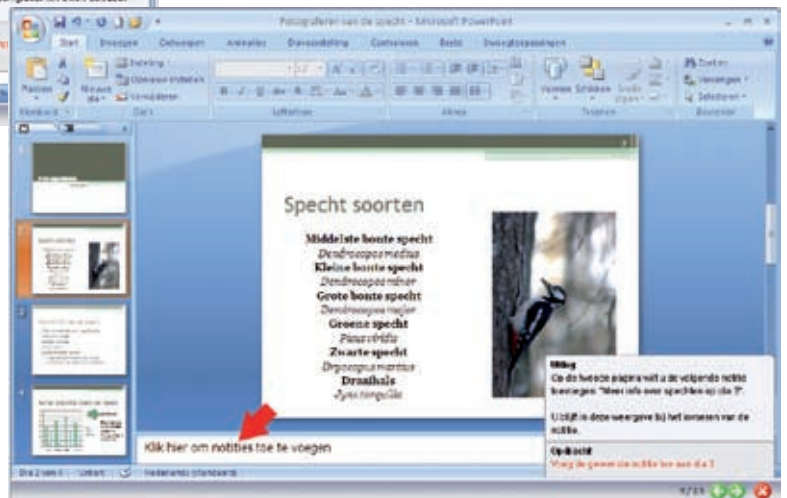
Presentatie van de specht - Microsoft PowerPoint

Start Invoegen Ontwerpen Animaties Diavoorstelling Controleren Beeld Invoegtoepassingen

Plakken Nieuwe dia Indeling Opnieuw instellen Verwijderen Klembord Dia's Lettertype Alinea Vormen Schikken Snelle stijlen Tekenen Zoeken Vervangen Selecteren Bewerken

Specht soorten

Middelste bonte specht
Dendrocopos medius
Kleine bonte specht
Dendrocopos minor
Grote bonte specht
Dendrocopos major
Groene specht
Picus viridis
Zwarte specht
Dryocopus martius
Draaihals
Jynx torquilla

Uitleg
Op de tweede pagina wilt u de volgende notitie toevoegen: "Meer info over spechten op dia 7".

U blijft in deze weergave bij het invoeren van de notitie.

Opdracht
Voeg de gevraagde notitie toe aan dia 2

Klik hier om notities toe te voegen

Dia 2 van 4 Nederlands (standaard)

4/15